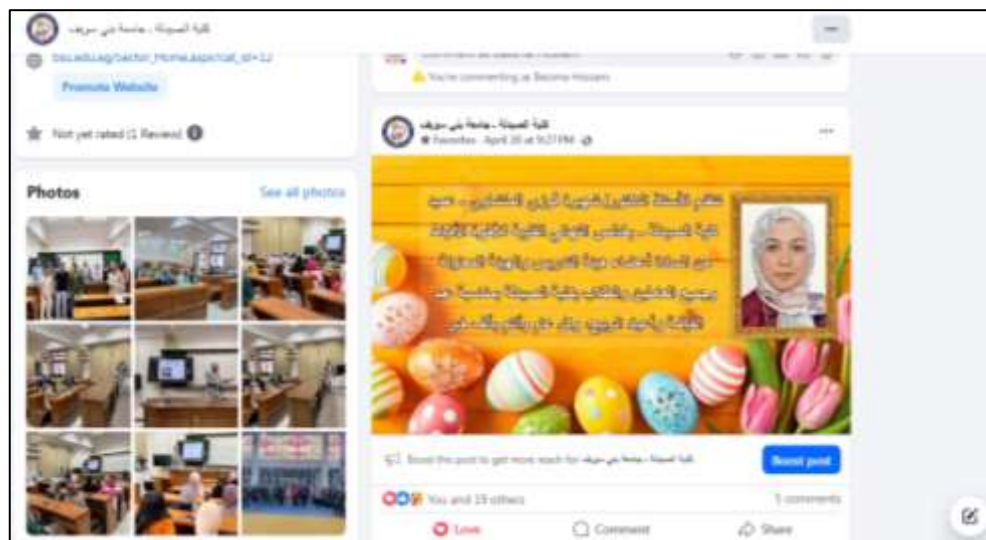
كلية الصيدلة - جامعة بني سويف

bsu.edu.eg/Sector_Home.aspx?cat_id=12

Promote Website

Not yet rated (1 Review)

Photos

See all photos

You're commenting as Basma Hosam

كلية الصيدلة - جامعة بني سويف

Favorites · April 20 at 9:27 PM

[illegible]

Boost this post to get more reach for كلية الصيدلة - جامعة بني سويف

Boost post

You and 19 others

1 comment

Love

Comment

Share